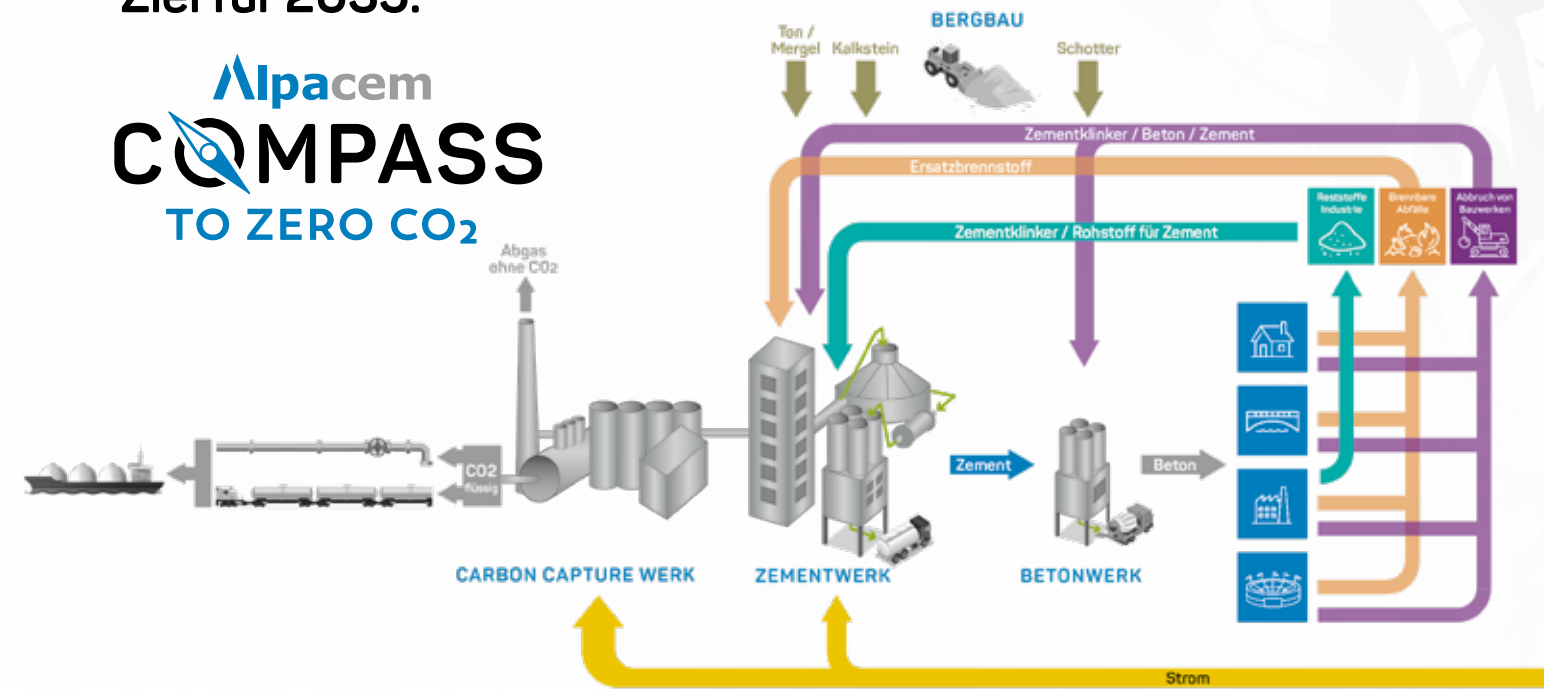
Ziel für 2035:

Alpacem
COMPASS
TO ZERO $CO_2$

BERGBAU

Ton / Mergel
Kalkstein
Schotter

Zementklinker / Beton / Zement
Ersatzbrennstoff
Zementklinker / Rohstoff für Zement

Reststoffe Industrie
Brennbare Abfälle
Abbruch von Bauwerken

Abgas ohne $CO_2$

$CO_2$ flüssig

Zement
Beton

CARBON CAPTURE WERK
ZEMENTWERK
BETONWERK

Strom